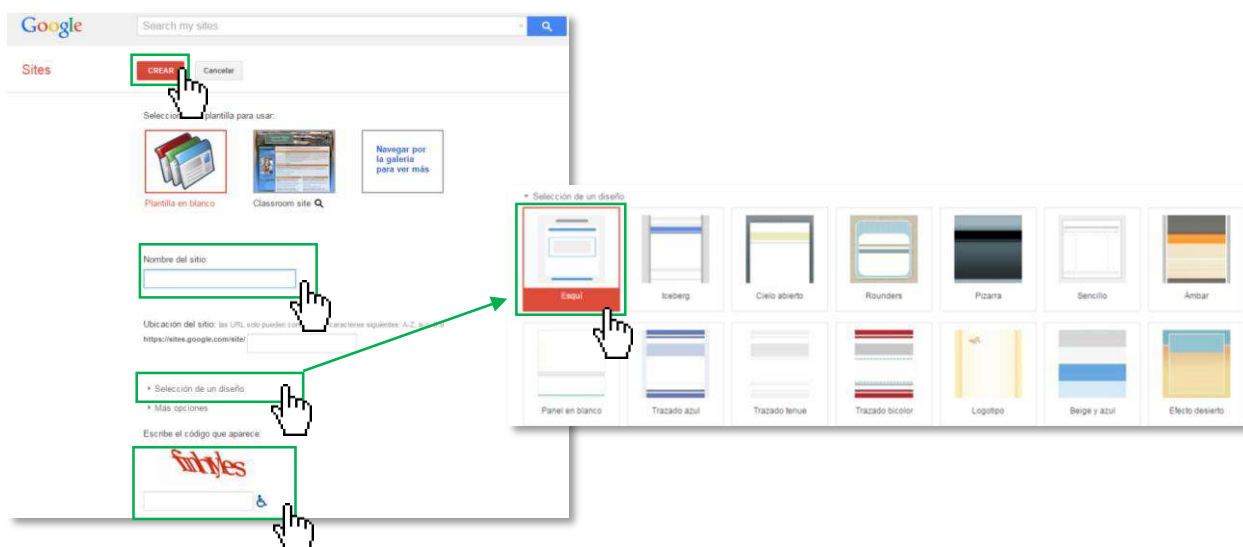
Google

Search my sites

Sites

CREAR

Cancelar

Selecciona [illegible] plantilla para usar:

Plantilla en blanco

Classroom site

Navegar por la galería para ver más

Nombre del sitio:

Ubicación del sitio: las URL solo pueden con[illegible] caracteres siguientes: A-Z, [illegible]

https://sites.google.com/site/

Selección de un diseño

Más opciones

Escribe el código que aparece:

fixhyles

Selección de un diseño

Esquí

Iceberg

Cielo abierto

Rounders

Pizarra

Sencillo

Ámbar

Panel en blanco

Trazado azul

Trazado tenue

Trazado bicolor

Logotipo

Beige y azul

Efecto desierto